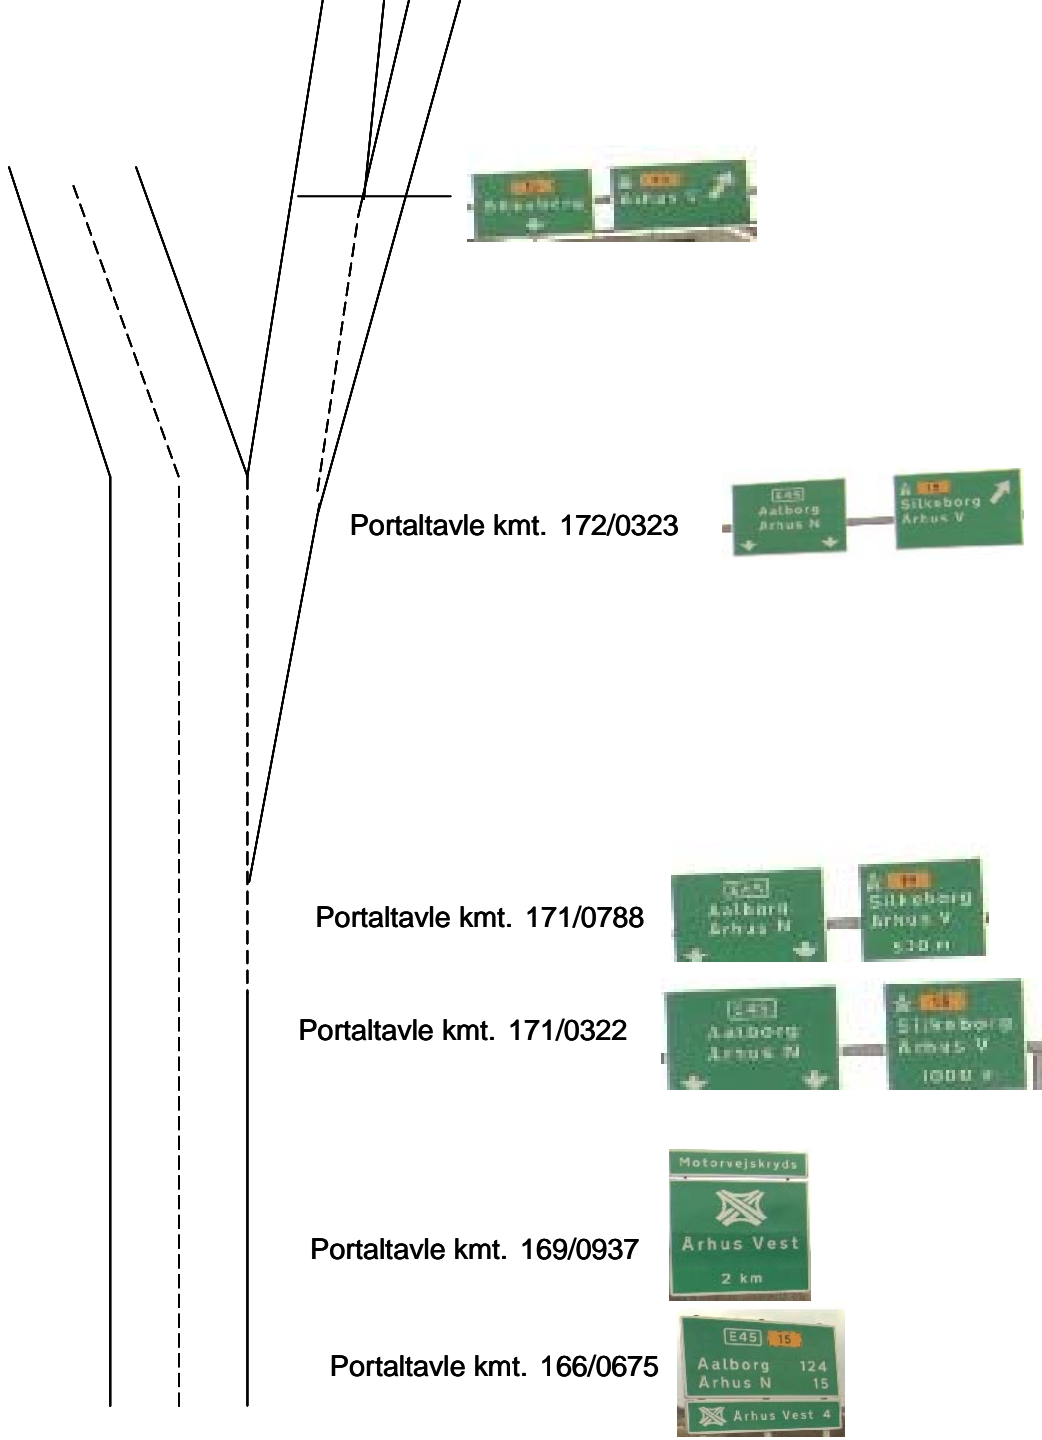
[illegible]
Aalborg
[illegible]
Århus V

Portaltavle kmt. 172/0323

E45
Aalborg
Århus N

15
Silkeborg
Århus V

Portaltavle kmt. 171/0788

E45
Aalborg
Århus N

15
Silkeborg
Århus V
530 m

Portaltavle kmt. 171/0322

E45
Aalborg
Århus N

15
Silkeborg
Århus V
1000 m

Portaltavle kmt. 169/0937

Motorvejskryds
Århus Vest
2 km

Portaltavle kmt. 166/0675

E45 15
Aalborg 124
Århus N 15
Århus Vest 4